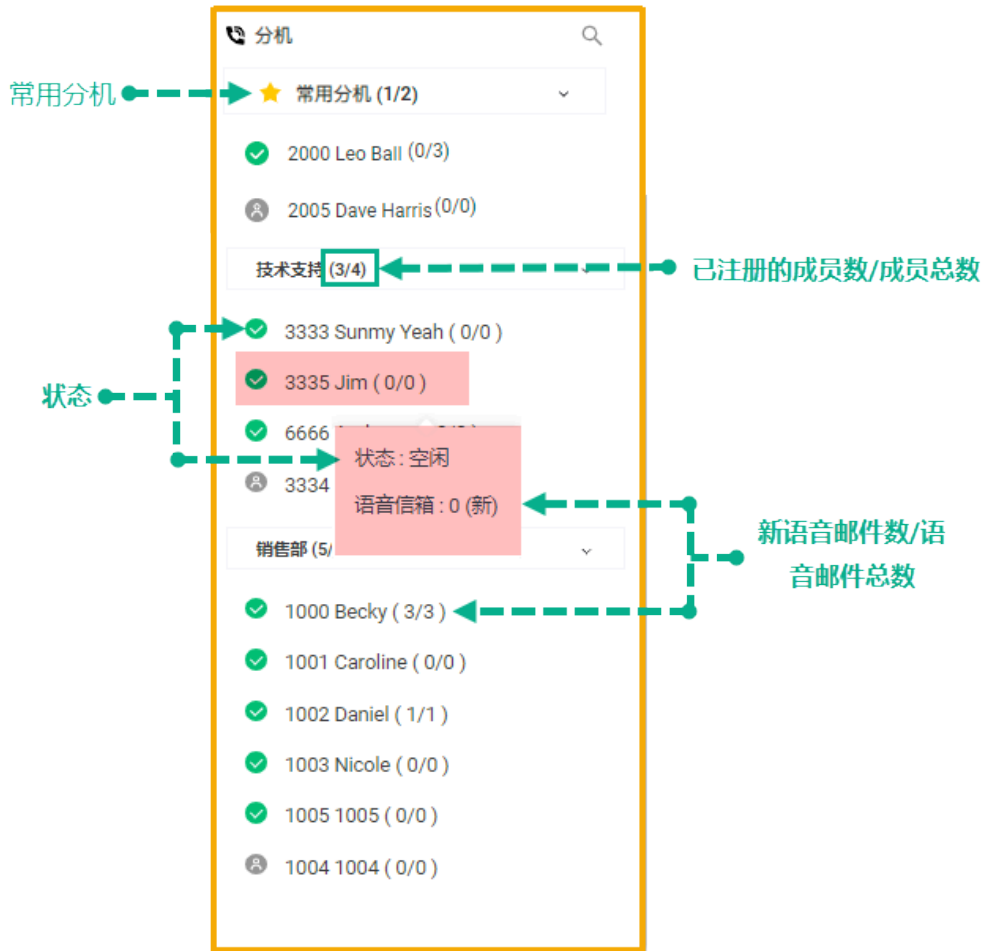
分机

常用分机

常用分机 (1/2)

2000 Leo Ball (0/3)

2005 Dave Harris (0/0)

技术支持 (3/4)

已注册的成员数/成员总数

状态

3333 Sunmy Yeah ( 0/0 )

3335 Jim ( 0/0 )

6666 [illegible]

3334

状态 : 空闲

语音信箱 : 0 (新)

新语音邮件数/语音邮件总数

销售部 (5/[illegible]

1000 Becky ( 3/3 )

1001 Caroline ( 0/0 )

1002 Daniel ( 1/1 )

1003 Nicole ( 0/0 )

1005 1005 ( 0/0 )

1004 1004 ( 0/0 )